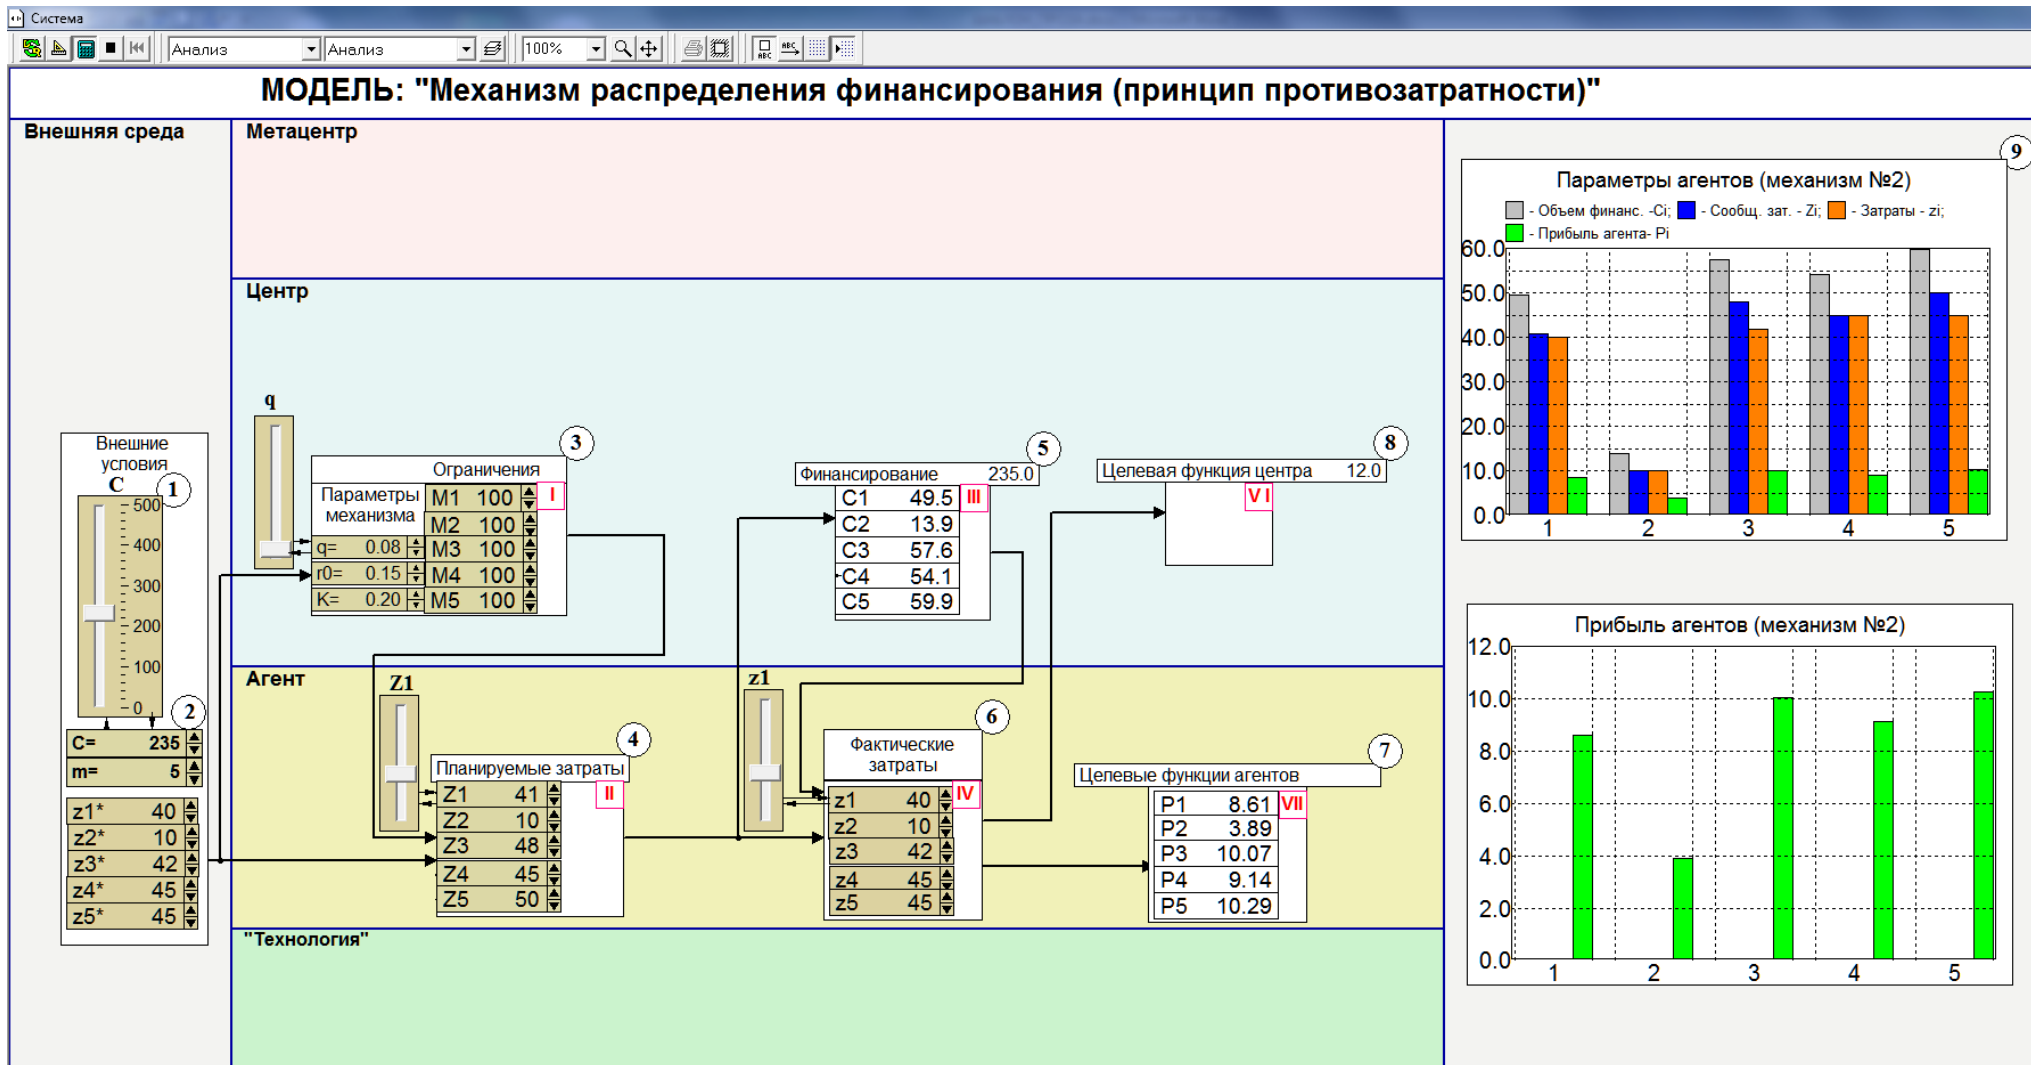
Система

Анализ | Анализ | 100%

МОДЕЛЬ: "Механизм распределения финансирования (принцип противозатратности)"

Внешняя среда

Метацентр

Центр

Агент

"Технология"

Внешние условия
C
1
500
400
300
200
100
0
2
C= 235
m= 5
z1* 40
z2* 10
z3* 42
z4* 45
z5* 45

q

3
Ограничения
Параметры механизма
M1 100
M2 100
M3 100
M4 100
M5 100
I
q= 0.08
r0= 0.15
K= 0.20

5
Финансирование 235.0
C1 49.5
C2 13.9
C3 57.6
C4 54.1
C5 59.9
III

8
Целевая функция центра 12.0
V I

Z1
4
Планируемые затраты
Z1 41
Z2 10
Z3 48
Z4 45
Z5 50
II

z1
6
Фактические затраты
z1 40
z2 10
z3 42
z4 45
z5 45
IV

7
Целевые функции агентов
P1 8.61
P2 3.89
P3 10.07
P4 9.14
P5 10.29
VII

9
Параметры агентов (механизм №2)
- Объем финанс. -Ci; - Сообщ. зат. - Zi; - Затраты - zi;
- Прибыль агента- Pi
60.0
50.0
40.0
30.0
20.0
10.0
0.0
1 2 3 4 5

Прибыль агентов (механизм №2)
12.0
10.0
8.0
6.0
4.0
2.0
0.0
1 2 3 4 5